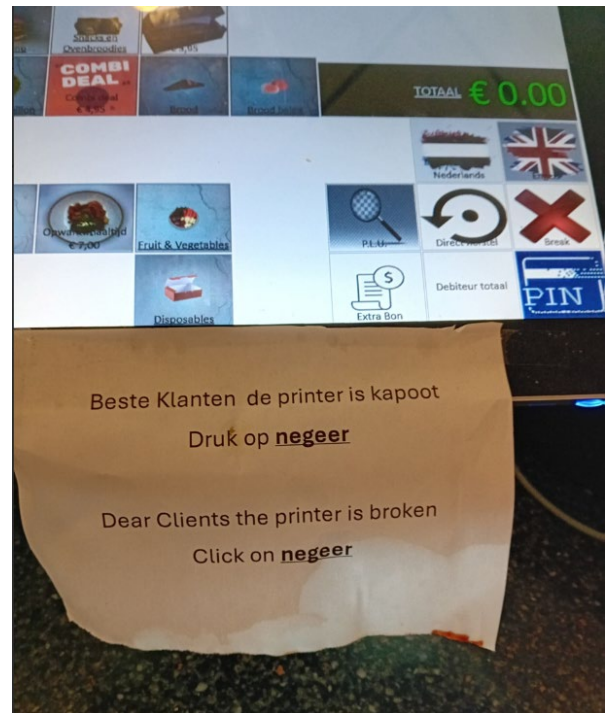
Snacks en Ovenbroodjes

COMBI DEAL

Combi deal €4.95

Brood

Brood Salade

TOTAAL € 0.00

Nederlands

Opwarmmaaltijd €7,00

Fruit & Vegetables

Disposables

P.L.U.

Direct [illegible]

Break

Extra Bon

Debiteur totaal

PIN

Beste Klanten de printer is kapoot

Druk op **negeer**

Dear Clients the printer is broken

Click on **negeer**